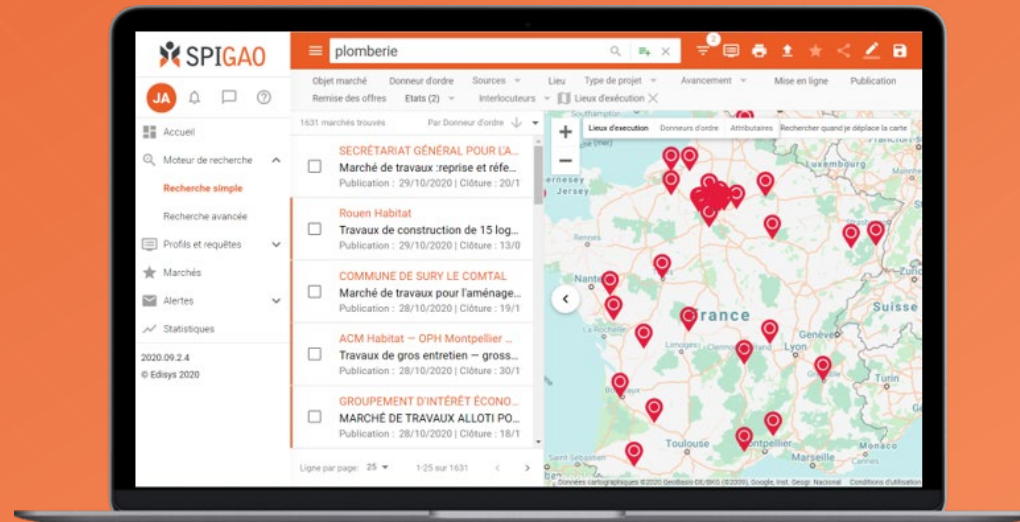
SPIGAO

JA

Accueil
Moteur de recherche
Recherche simple
Recherche avancée
Profils et requêtes
Marchés
Alertes
Statistiques

2020.09.2.4
© Edisys 2020

plomberie

2

Objet marché | Donneur d'ordre | Sources | Lieu | Type de projet | Avancement | Mise en ligne | Publication
Remise des offres | Etats (2) | Interlocuteurs | Lieux d'exécution

1631 marchés trouvés | Par Donneur d'ordre

SECRÉTARIAT GÉNÉRAL POUR L'A...
Marché de travaux :reprise et réfé...
Publication : 29/10/2020 | Clôture : 20/1

Rouen Habitat
Travaux de construction de 15 log...
Publication : 29/10/2020 | Clôture : 13/0

COMMUNE DE SURY LE COMTAL
Marché de travaux pour l'aménage...
Publication : 29/10/2020 | Clôture : 19/1

ACM Habitat — OPH Montpellier ...
Travaux de gros entretien — gross...
Publication : 28/10/2020 | Clôture : 30/1

GROUPEMENT D'INTÉRÊT ÉCONO...
MARCHÉ DE TRAVAUX ALLOTI PO...
Publication : 28/10/2020 | Clôture : 18/1

Ligne par page: 25 | 1-25 sur 1631

Lieux d'exécution | Donneurs d'ordre | Attributaires | Rechercher quand je déplace la carte

Southampton
Jersey
Nantes
France
Genève
Lyon
Suisse
Limoges
Toulouse
Montpellier
Saint-Sébastien

Données cartographiques ©2020 GeoBasis-DE/BKG (©2009), Google, Inst. Geogr. Nacional | Conditions d'utilisation